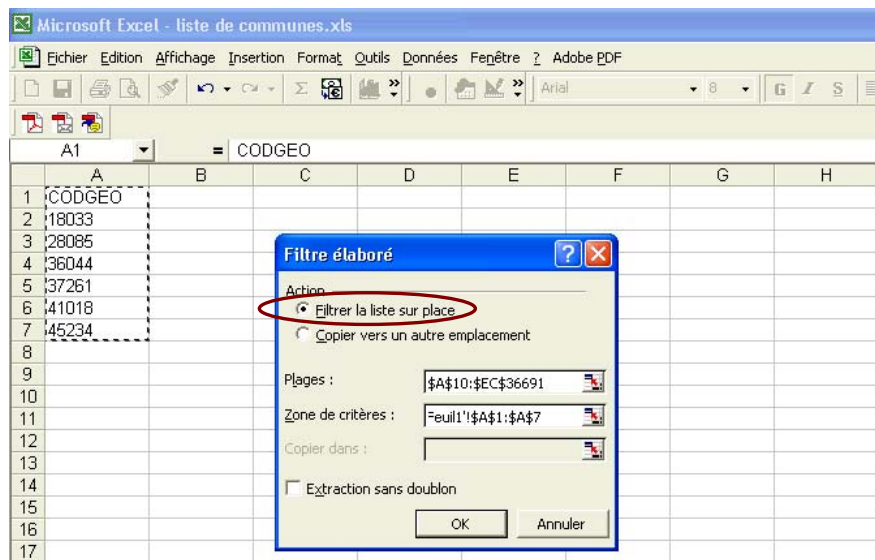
Microsoft Excel - liste de communes.xls

Fichier Edition Affichage Insertion Format Outils Données Fenêtre ? Adobe PDF

Arial 8 G I S

A1 = CODGEO

| | A | B | C | D | E | F | G | H |
|---|---|---|---|---|---|---|---|---|
| 1 | CODGEO | | | | | | | |
| 2 | 18033 | | | | | | | |
| 3 | 28085 | | | | | | | |
| 4 | 36044 | | | | | | | |
| 5 | 37261 | | | | | | | |
| 6 | 41018 | | | | | | | |
| 7 | 45234 | | | | | | | |
| 8 | | | | | | | | |
| 9 | | | | | | | | |
| 10 | | | | | | | | |
| 11 | | | | | | | | |
| 12 | | | | | | | | |
| 13 | | | | | | | | |
| 14 | | | | | | | | |
| 15 | | | | | | | | |
| 16 | | | | | | | | |
| 17 | | | | | | | | |

Filtre élaboré

Action
Filtrer la liste sur place
Copier vers un autre emplacement

Plages : $A$10:$EC$36691

Zone de critères : Feuil1'!$A$1:$A$7

Copier dans :

Extraction sans doublon

OK Annuler